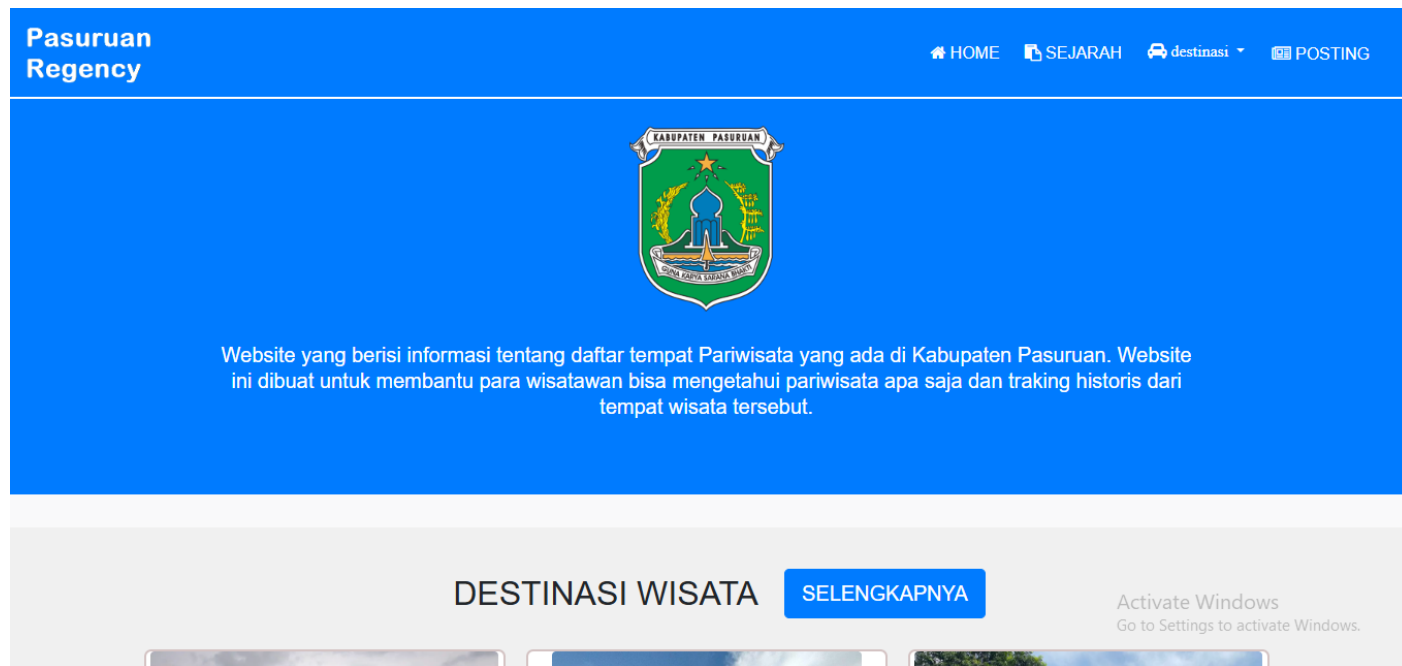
Pasuruan Regency

HOME SEJARAH destinasi POSTING

KABUPATEN PASURUAN

GUNA KARYA SARANA BHAKTI

Website yang berisi informasi tentang daftar tempat Pariwisata yang ada di Kabupaten Pasuruan. Website ini dibuat untuk membantu para wisatawan bisa mengetahui pariwisata apa saja dan traking historis dari tempat wisata tersebut.

DESTINASI WISATA SELENGKAPNYA

Activate Windows
Go to Settings to activate Windows.